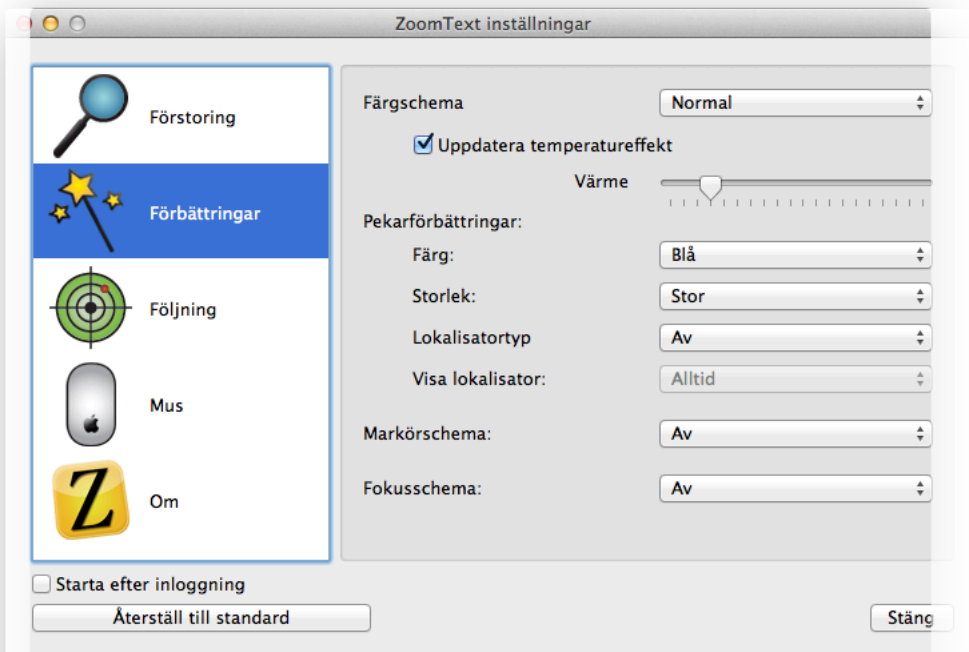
ZoomText inställningar

Förstoring

Förbättringar

Följning

Mus

Om

Färgschema
Normal
Uppdatera temperatureffekt
Värme
Pekarförbättringar:
Färg:
Blå
Storlek:
Stor
Lokalisatortyp
Av
Visa lokalisator:
Alltid
Markörschema:
Av
Fokusschema:
Av

Starta efter inloggning
Återställ till standard
Stäng